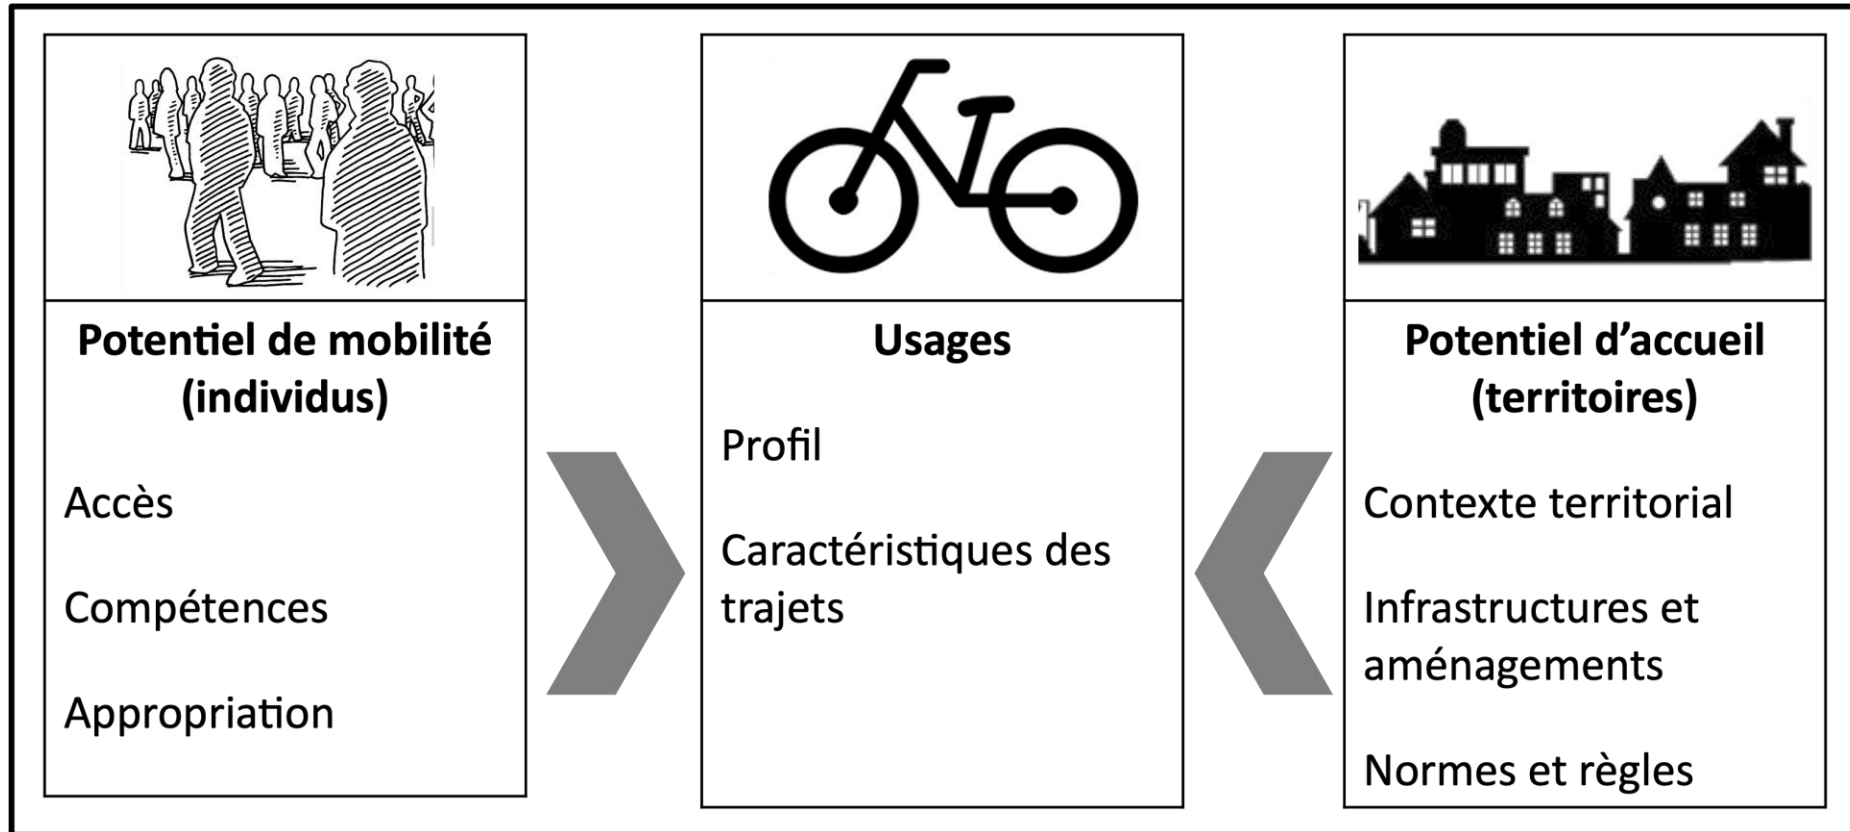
Potentiel de mobilité (individus)

Accès

Compétences

Appropriation

Usages

Profil

Caractéristiques des trajets

Potentiel d'accueil (territoires)

Contexte territorial

Infrastructures et aménagements

Normes et règles